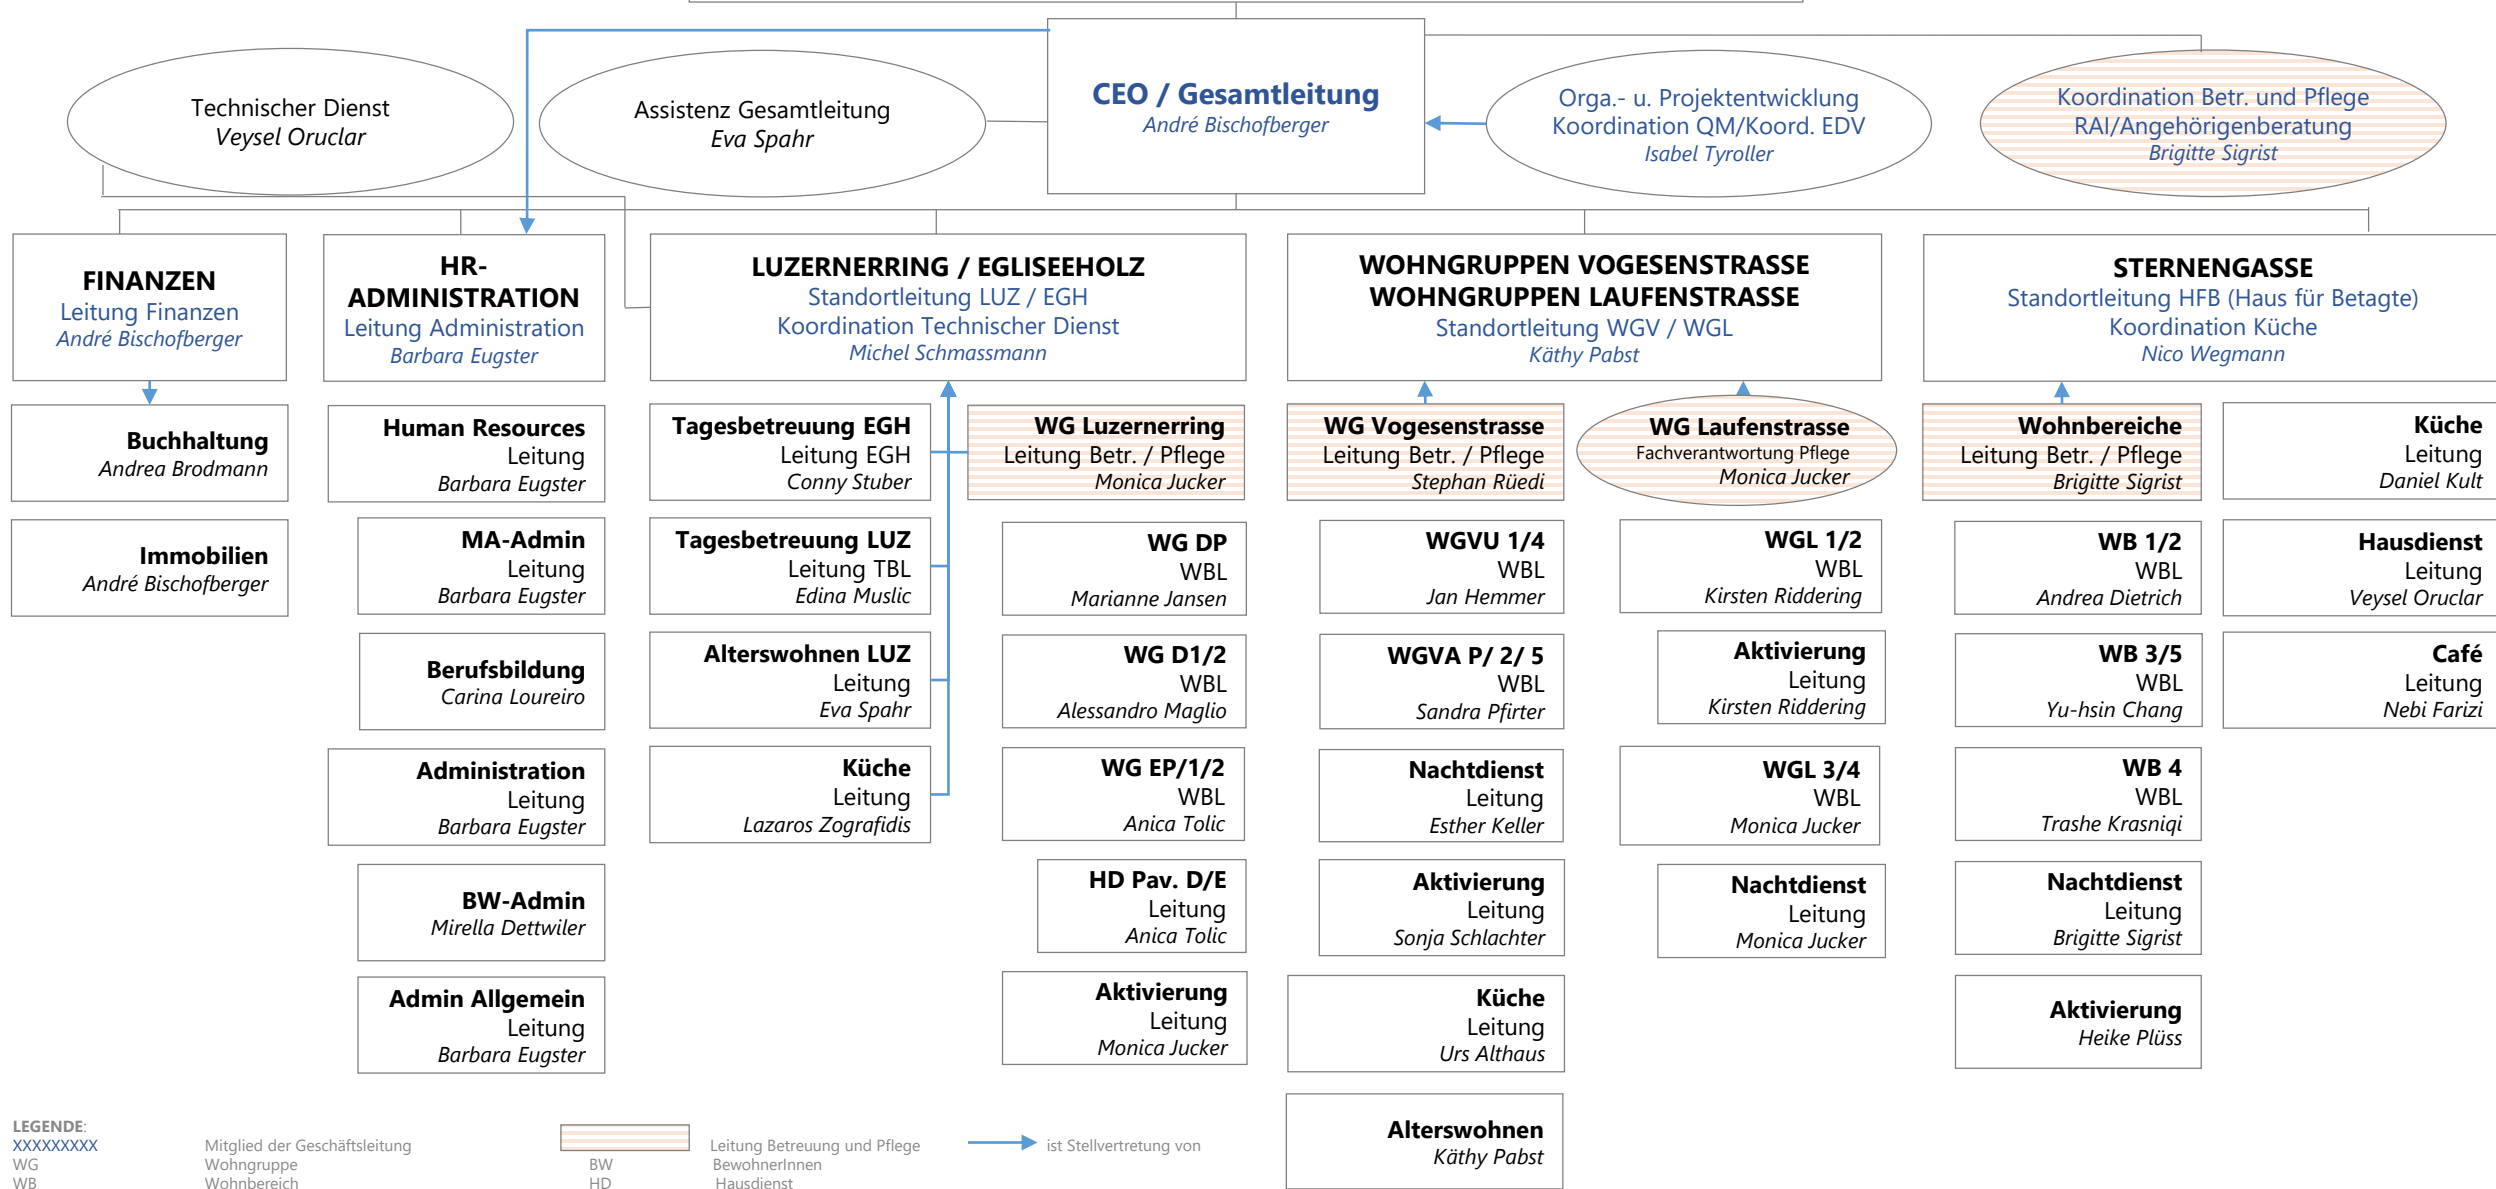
Technischer Dienst
Veysel Oruclar

Assistenz Gesamtleitung
Eva Spahr

CEO / Gesamtleitung
André Bischofberger

Orga.- u. Projektentwicklung
Koordination QM/Koord. EDV
Isabel Tyroller

Koordination Betr. und Pflege
RAI/Angehörigenberatung
Brigitte Sigrist

FINANZEN
Leitung Finanzen
André Bischofberger

Buchhaltung
Andrea Brodmann

Immobilien
André Bischofberger

HR-ADMINISTRATION
Leitung Administration
Barbara Eugster

Human Resources
Leitung
Barbara Eugster

MA-Admin
Leitung
Barbara Eugster

Berufsbildung
Carina Loureiro

Administration
Leitung
Barbara Eugster

BW-Admin
Mirella Dettwiler

Admin Allgemein
Leitung
Barbara Eugster

LUZERNERRING / EGLISEEHOLZ
Standortleitung LUZ / EGH
Koordination Technischer Dienst
Michel Schmassmann

Tagesbetreuung EGH
Leitung EGH
Conny Stuber

Tagesbetreuung LUZ
Leitung TBL
Edina Muslic

Alterswohnen LUZ
Leitung
Eva Spahr

Küche
Leitung
Lazaros Zografidis

WG Luzernerring
Leitung Betr. / Pflege
Monica Jucker

WG DP
WBL
Marianne Jansen

WG D1/2
WBL
Alessandro Maglio

WG EP/1/2
WBL
Anica Tolic

HD Pav. D/E
Leitung
Anica Tolic

Aktivierung
Leitung
Monica Jucker

WOHNGRUPPEN VOGESENSTRASSE
WOHNGRUPPEN LAUFENSTRASSE
Standortleitung WGV / WGL
Käthy Pabst

WG Vogesenstrasse
Leitung Betr. / Pflege
Stephan Rüedi

WGVU 1/4
WBL
Jan Hemmer

WGVA P/ 2/ 5
WBL
Sandra Pfirter

Nachtdienst
Leitung
Esther Keller

Aktivierung
Leitung
Sonja Schlachter

Küche
Leitung
Urs Althaus

Alterswohnen
Käthy Pabst

WG Laufenstrasse
Fachverantwortung Pflege
Monica Jucker

WGL 1/2
WBL
Kirsten Riddering

Aktivierung
Leitung
Kirsten Riddering

WGL 3/4
WBL
Monica Jucker

Nachtdienst
Leitung
Monica Jucker

STERNENGASSE
Standortleitung HFB (Haus für Betagte)
Koordination Küche
Nico Wegmann

Wohnbereiche
Leitung Betr. / Pflege
Brigitte Sigrist

WB 1/2
WBL
Andrea Dietrich

WB 3/5
WBL
Yu-hsin Chang

WB 4
WBL
Trashe Krasniqi

Nachtdienst
Leitung
Brigitte Sigrist

Aktivierung
Heike Plüss

Küche
Leitung
Daniel Kult

Hausdienst
Leitung
Veysel Oruclar

Café
Leitung
Nebi Farizi

LEGENDE:
XXXXXXXXX Mitglied der Geschäftsleitung
WG Wohngruppe
WB Wohnbereich
Leitung Betreuung und Pflege
BW BewohnerInnen
HD Hausdienst
ist Stellvertretung von